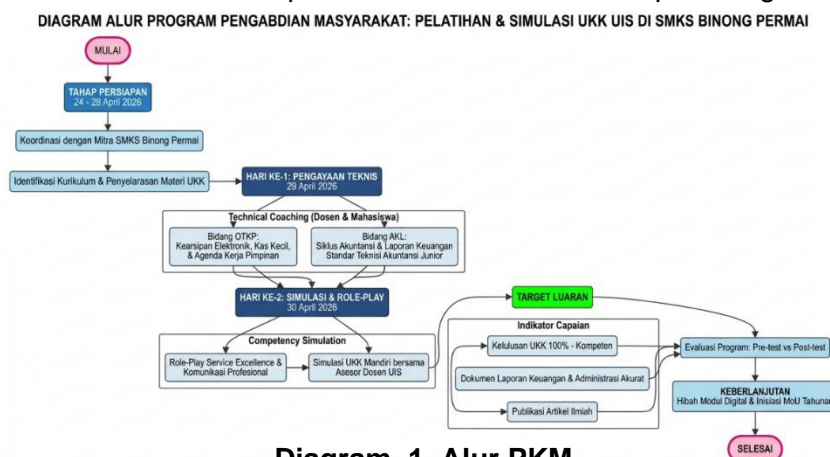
DIAGRAM ALUR PROGRAM PENGABDIAN MASYARAKAT: PELATIHAN & SIMULASI UKK UIS DI SMKS BINONG PERMAI

MULAI

TAHAP PERSIAPAN
24 - 28 April 2026

Koordinasi dengan Mitra SMKS Binong Permai

Identifikasi Kurikulum & Penyelarasan Materi UKK

HARI KE-1: PENGAYAAN TEKNIS
29 April 2026

Technical Coaching (Dosen & Mahasiswa)

Bidang OTKP:
Kearsipan Elektronik, Kas Kecil, & Agenda Kerja Pimpinan

Bidang AKL:
Siklus Akuntansi & Laporan Keuangan Standar Teknisi Akuntansi Junior

HARI KE-2: SIMULASI & ROLE-PLAY
30 April 2026

Competency Simulation

Role-Play Service Excellence & Komunikasi Profesional

Simulasi UKK Mandiri bersama Asesor Dosen UIS

TARGET LUARAN

Indikator Capaian

Kelulusan UKK 100% - Kompeten

Dokumen Laporan Keuangan & Administrasi Akurat

Publikasi Artikel Ilmiah

Evaluasi Program: Pre-test vs Post-test

KEBERLANJUTAN
Hibah Modul Digital & Inisiasi MoU Tahunan

SELESAI

Diagram 1. Alur PKM